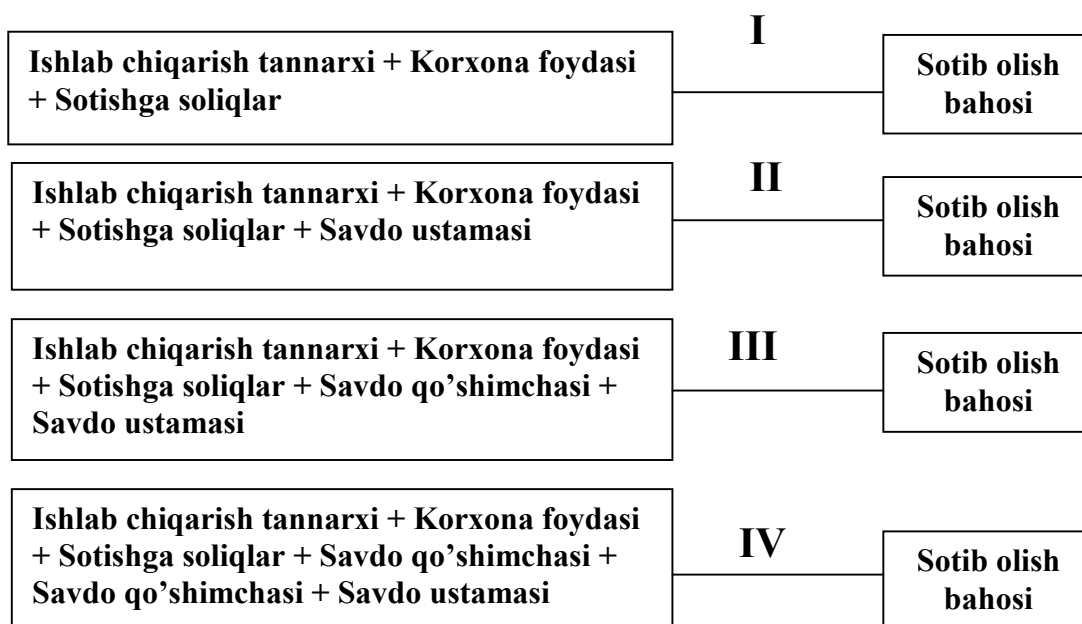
Ishlab chiqarish tannarxi + Korxona foydasi + Sotishga soliqlar

I

Sotib olish bahosi

Ishlab chiqarish tannarxi + Korxona foydasi + Sotishga soliqlar + Savdo ustamasi

II

Sotib olish bahosi

Ishlab chiqarish tannarxi + Korxona foydasi + Sotishga soliqlar + Savdo qo’shimchasi + Savdo ustamasi

III

Sotib olish bahosi

Ishlab chiqarish tannarxi + Korxona foydasi + Sotishga soliqlar + Savdo qo’shimchasi + Savdo qo’shimchasi + Savdo ustamasi

IV

Sotib olish bahosi